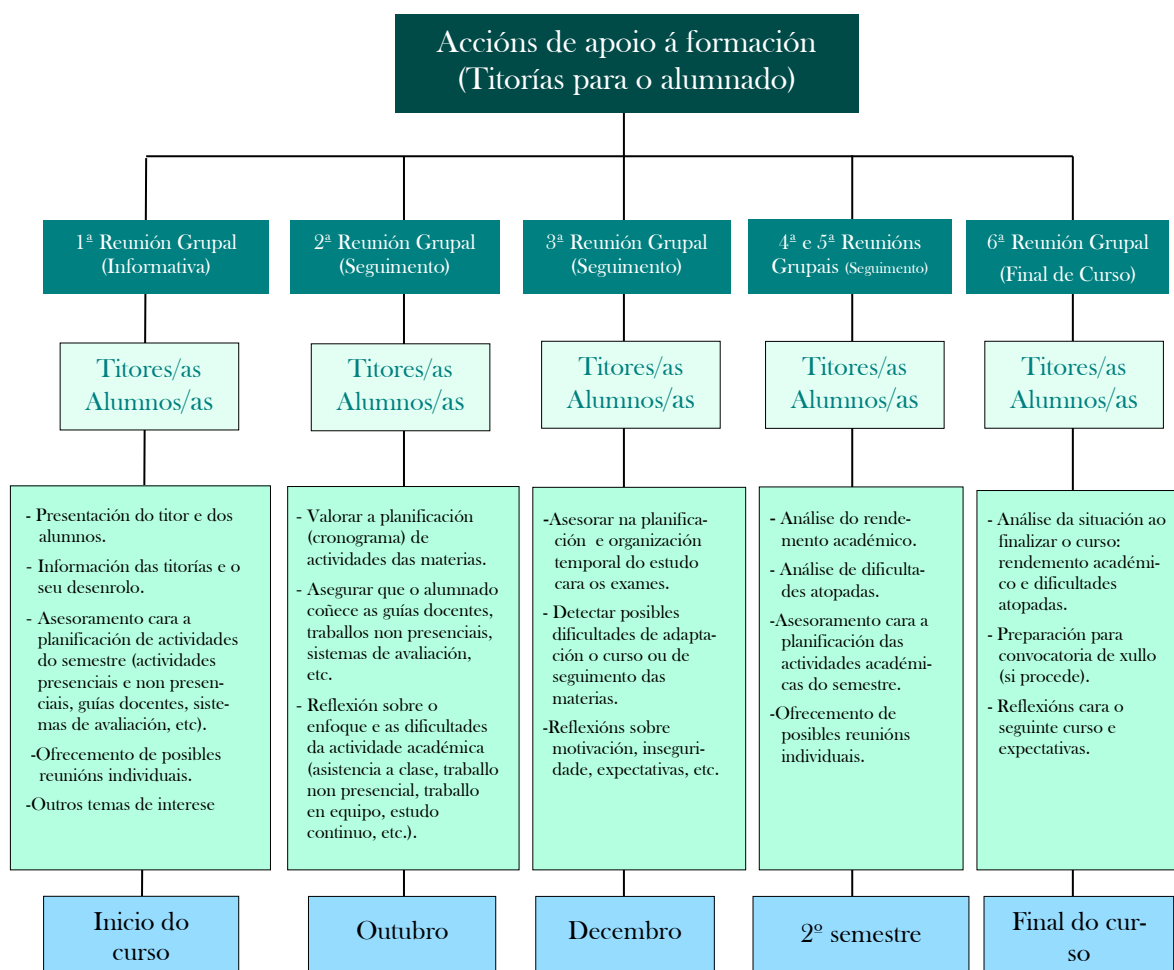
Accións de apoio á formación
(Titorías para o alumnado)

1ª Reunión Grupal
(Informativa)

Titores/as
Alumnos/as

- Presentación do titor e dos alumnos.
- Información das titorías e o seu desenrolo.
- Asesoramento cara a planificación de actividades do semestre (actividades presenciais e non presenciais, guías docentes, sistemas de avaliación, etc).
-Ofrecemento de posibles reunións individuais.
-Outros temas de interese

Inicio do curso

2ª Reunión Grupal
(Seguimento)

Titores/as
Alumnos/as

- Valorar a planificación (cronograma) de actividades das materias.
- Asegurar que o alumnado coñece as guías docentes, traballos non presenciais, sistemas de avaliación, etc.
- Reflexión sobre o enfoque e as dificultades da actividade académica (asistencia a clase, traballo non presencial, traballo en equipo, estudo continuo, etc.).

Outubro

3ª Reunión Grupal
(Seguimento)

Titores/as
Alumnos/as

-Asesorar na planificación e organización temporal do estudo cara os exames.
- Detectar posibles dificultades de adaptación o curso ou de seguimento das materias.
-Reflexións sobre motivación, inseguridade, expectativas, etc.

Decembro

4ª e 5ª Reunións Grupais (Seguimento)

Titores/as
Alumnos/as

- Análise do rendemento académico.
- Análise de dificultades atopadas.
-Asesoramento cara a planificación das actividades académicas do semestre.
-Ofrecemento de posibles reunións individuais.

2º semestre

6ª Reunión Grupal
(Final de Curso)

Titores/as
Alumnos/as

- Análise da situación ao finalizar o curso: rendemento académico e dificultades atopadas.
- Preparación para convocatoria de xullo (si procede).
- Reflexións cara o seguinte curso e expectativas.

Final do curso